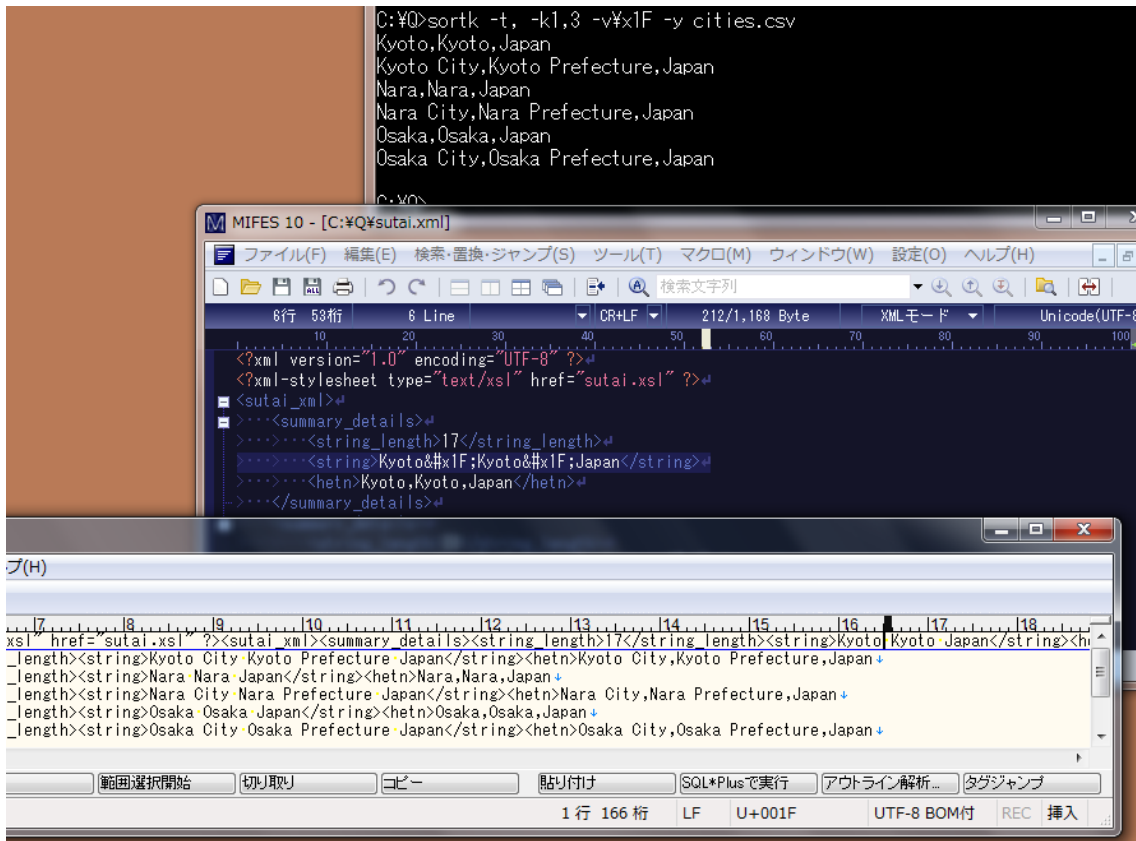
C:¥Q>sortk -t, -k1,3 -v¥x1F -y cities.csv
Kyoto,Kyoto,Japan
Kyoto City,Kyoto Prefecture,Japan
Nara,Nara,Japan
Nara City,Nara Prefecture,Japan
Osaka,Osaka,Japan
Osaka City,Osaka Prefecture,Japan

C:¥Q>

MIFES 10 - [C:¥Q¥sutai.xml]
ファイル(F) 編集(E) 検索・置換・ジャンプ(S) ツール(T) マクロ(M) ウィンドウ(W) 設定(O) ヘルプ(H)
検索文字列
6行 53桁 6 Line CR+LF 212/1,168 Byte XMLモード Unicode(UTF-8
10 20 30 40 50 60 70 80 90 100
<?xml version="1.0" encoding="UTF-8" ?>
<?xml-stylesheet type="text/xsl" href="sutai.xsl" ?>
<sutai_xml>
<summary_details>
<string_length>17</string_length>
<string>Kyoto&#x1F;Kyoto&#x1F;Japan</string>
<hetn>Kyoto,Kyoto,Japan</hetn>
</summary_details>

プ(H)
7 8 9 10 11 12 13 14 15 16 17 18
xsl" href="sutai.xsl" ?><sutai_xml><summary_details><string_length>17</string_length><string>Kyoto Kyoto Japan</string><h
_length><string>Kyoto City Kyoto Prefecture Japan</string><hetn>Kyoto City,Kyoto Prefecture,Japan
_length><string>Nara Nara Japan</string><hetn>Nara,Nara,Japan
_length><string>Nara City Nara Prefecture Japan</string><hetn>Nara City,Nara Prefecture,Japan
_length><string>Osaka Osaka Japan</string><hetn>Osaka,Osaka,Japan
_length><string>Osaka City Osaka Prefecture Japan</string><hetn>Osaka City,Osaka Prefecture,Japan

範囲選択開始 切り取り コピー 貼り付け SQL*Plusで実行 アウトライン解析... タグジャンプ
1 行 166 桁 LF U+001F UTF-8 BOM付 REC 挿入